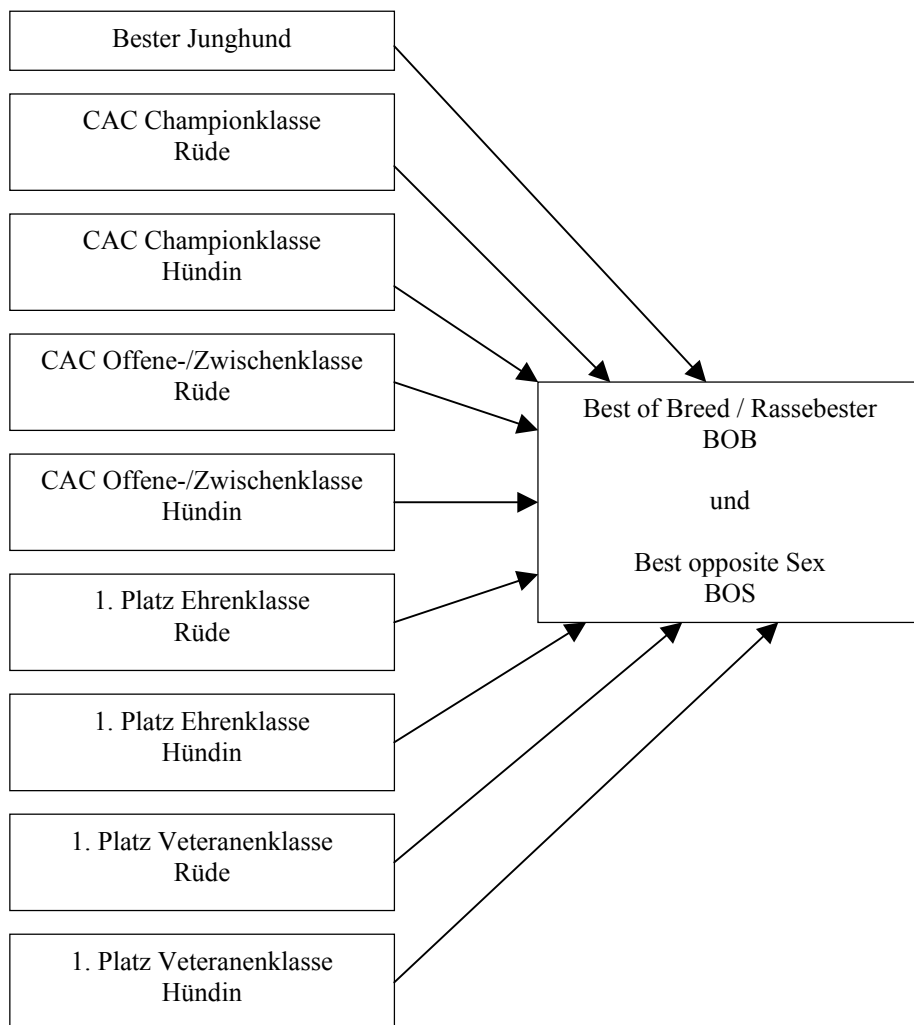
Bester Junghund

CAC Championklasse
Rüde

CAC Championklasse
Hündin

CAC Offene-/Zwischenklasse
Rüde

CAC Offene-/Zwischenklasse
Hündin

1. Platz Ehrenklasse
Rüde

1. Platz Ehrenklasse
Hündin

1. Platz Veteranenklasse
Rüde

1. Platz Veteranenklasse
Hündin

Best of Breed / Rassebester
BOB

und

Best opposite Sex
BOS